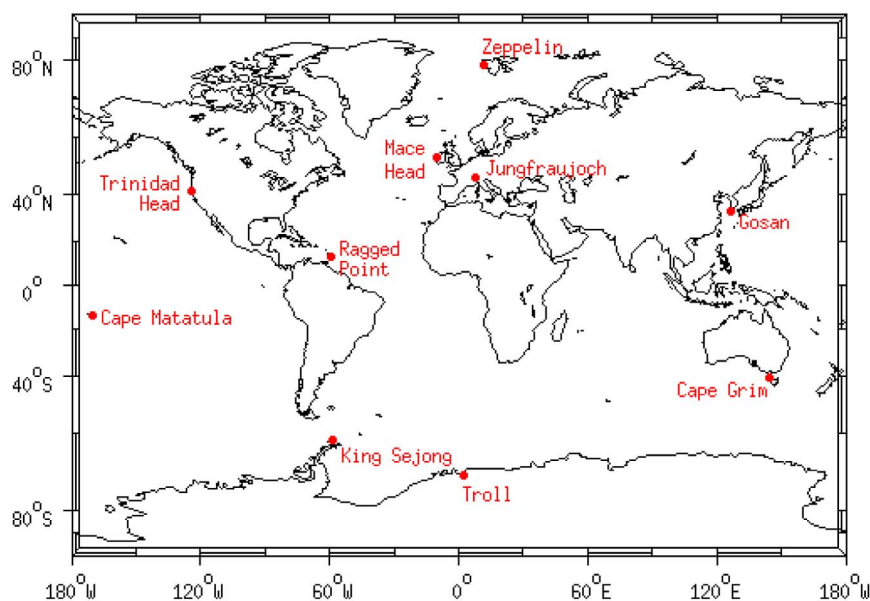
Zeppelin
Mace Head
Jungfraujoch
Trinidad Head
Gosan
Ragged Point
Cape Matatula
Cape Grim
King Sejong
Troll

$80^{0}$N
$40^{0}$N
$0^{0}$
$40^{0}$S
$80^{0}$S

$180^{0}$W
$120^{0}$W
$60^{0}$W
$0^{0}$
$60^{0}$E
$120^{0}$E
$180^{0}$W